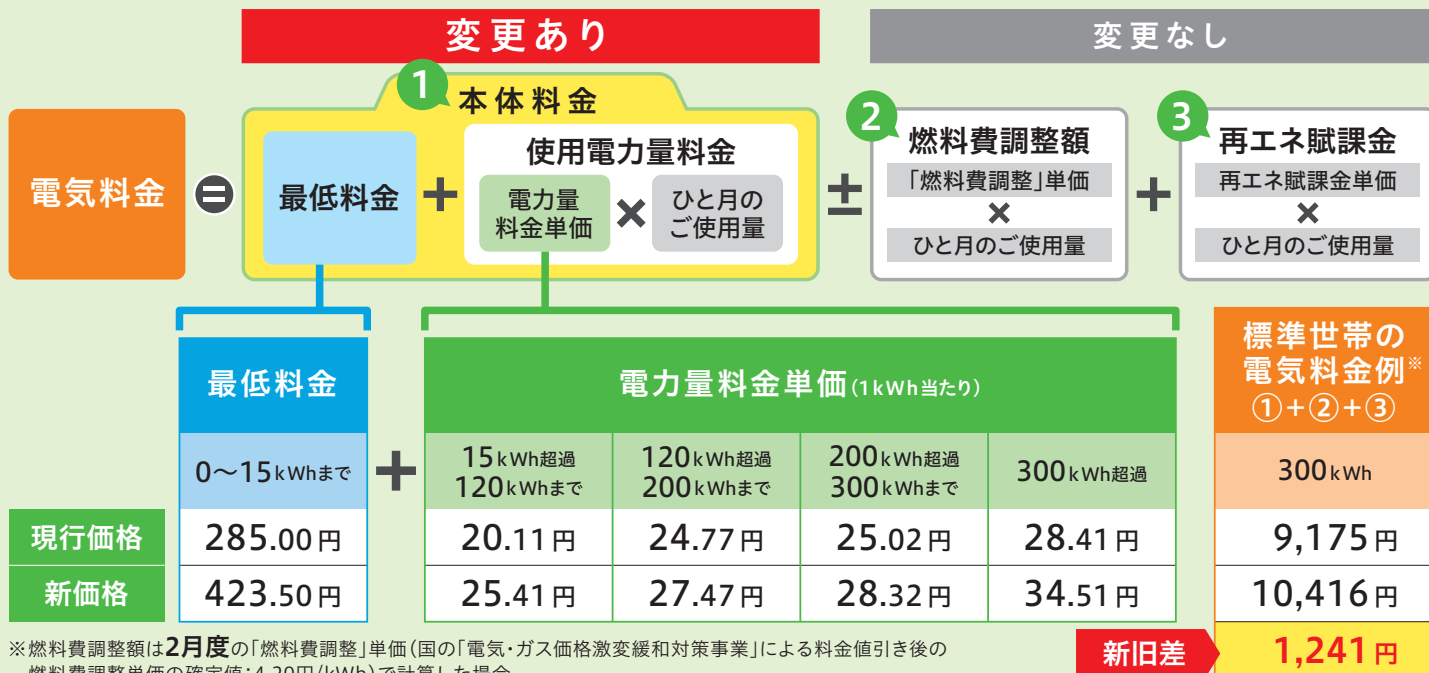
変更あり

変更なし

電気料金 ＝ 1 本体料金 最低料金 ＋ 使用電力量料金 電力量料金単価 × ひと月のご使用量 ± 2 燃料費調整額 「燃料費調整」単価 × ひと月のご使用量 ＋ 3 再エネ賦課金 再エネ賦課金単価 × ひと月のご使用量

| | 最低料金 | ＋ | 電力量料金単価(1kWh当たり) | | | | 標準世帯の電気料金例※ ①＋②＋③ |
|---|---|---|---|---|---|---|---|
| | 0〜15kWhまで | | 15kWh超過 120kWhまで | 120kWh超過 200kWhまで | 200kWh超過 300kWhまで | 300kWh超過 | 300kWh |
| 現行価格 | 285.00円 | | 20.11円 | 24.77円 | 25.02円 | 28.41円 | 9,175円 |
| 新価格 | 423.50円 | | 25.41円 | 27.47円 | 28.32円 | 34.51円 | 10,416円 |

新旧差 1,241円

※燃料費調整額は2月度の「燃料費調整」単価(国の「電気・ガス価格激変緩和対策事業」による料金値引き後の燃料費調整単価の確定値：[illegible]円/kWh)で計算した場合